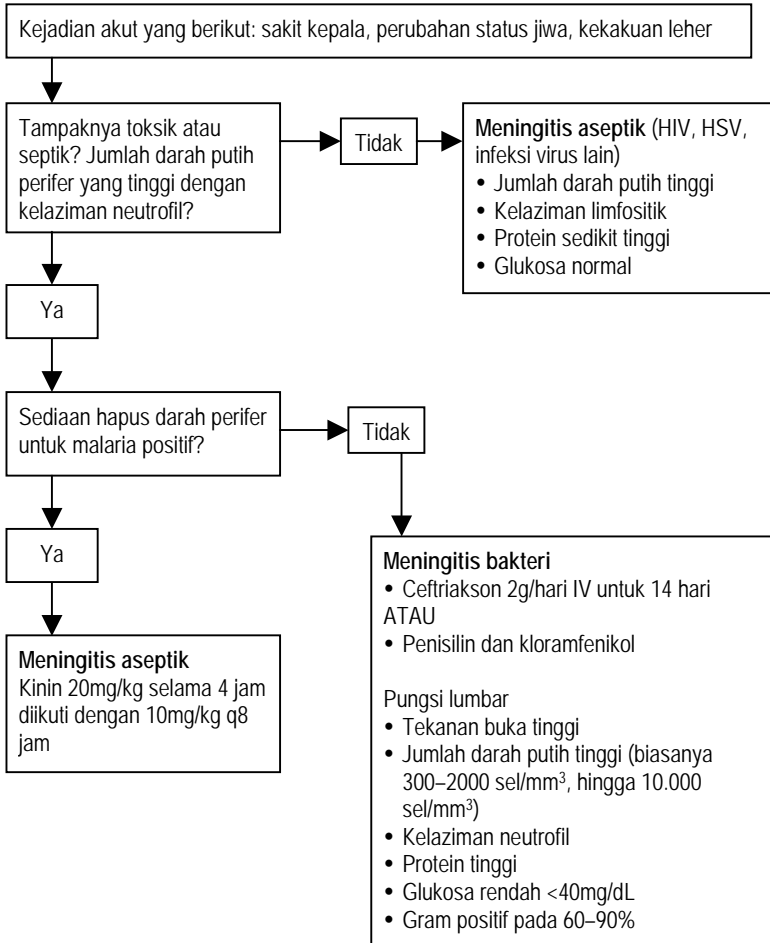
Kejadian akut yang berikut: sakit kepala, perubahan status jiwa, kekakuan leher

Tampaknya toksik atau septik? Jumlah darah putih perifer yang tinggi dengan kelaziman neutrofil?

Tidak

**Meningitis aseptik** (HIV, HSV, infeksi virus lain)
• Jumlah darah putih tinggi
• Kelaziman limfositik
• Protein sedikit tinggi
• Glukosa normal

Ya

Sediaan hapus darah perifer untuk malaria positif?

Tidak

Ya

**Meningitis aseptik**
Kinin 20mg/kg selama 4 jam diikuti dengan 10mg/kg q8 jam

**Meningitis bakteri**
• Ceftriakson 2g/hari IV untuk 14 hari
ATAU
• Penisilin dan kloramfenikol

Pungsi lumbar
• Tekanan buka tinggi
• Jumlah darah putih tinggi (biasanya 300–2000 sel/mm$^3$, hingga 10.000 sel/mm$^3$)
• Kelaziman neutrofil
• Protein tinggi
• Glukosa rendah <40mg/dL
• Gram positif pada 60–90%